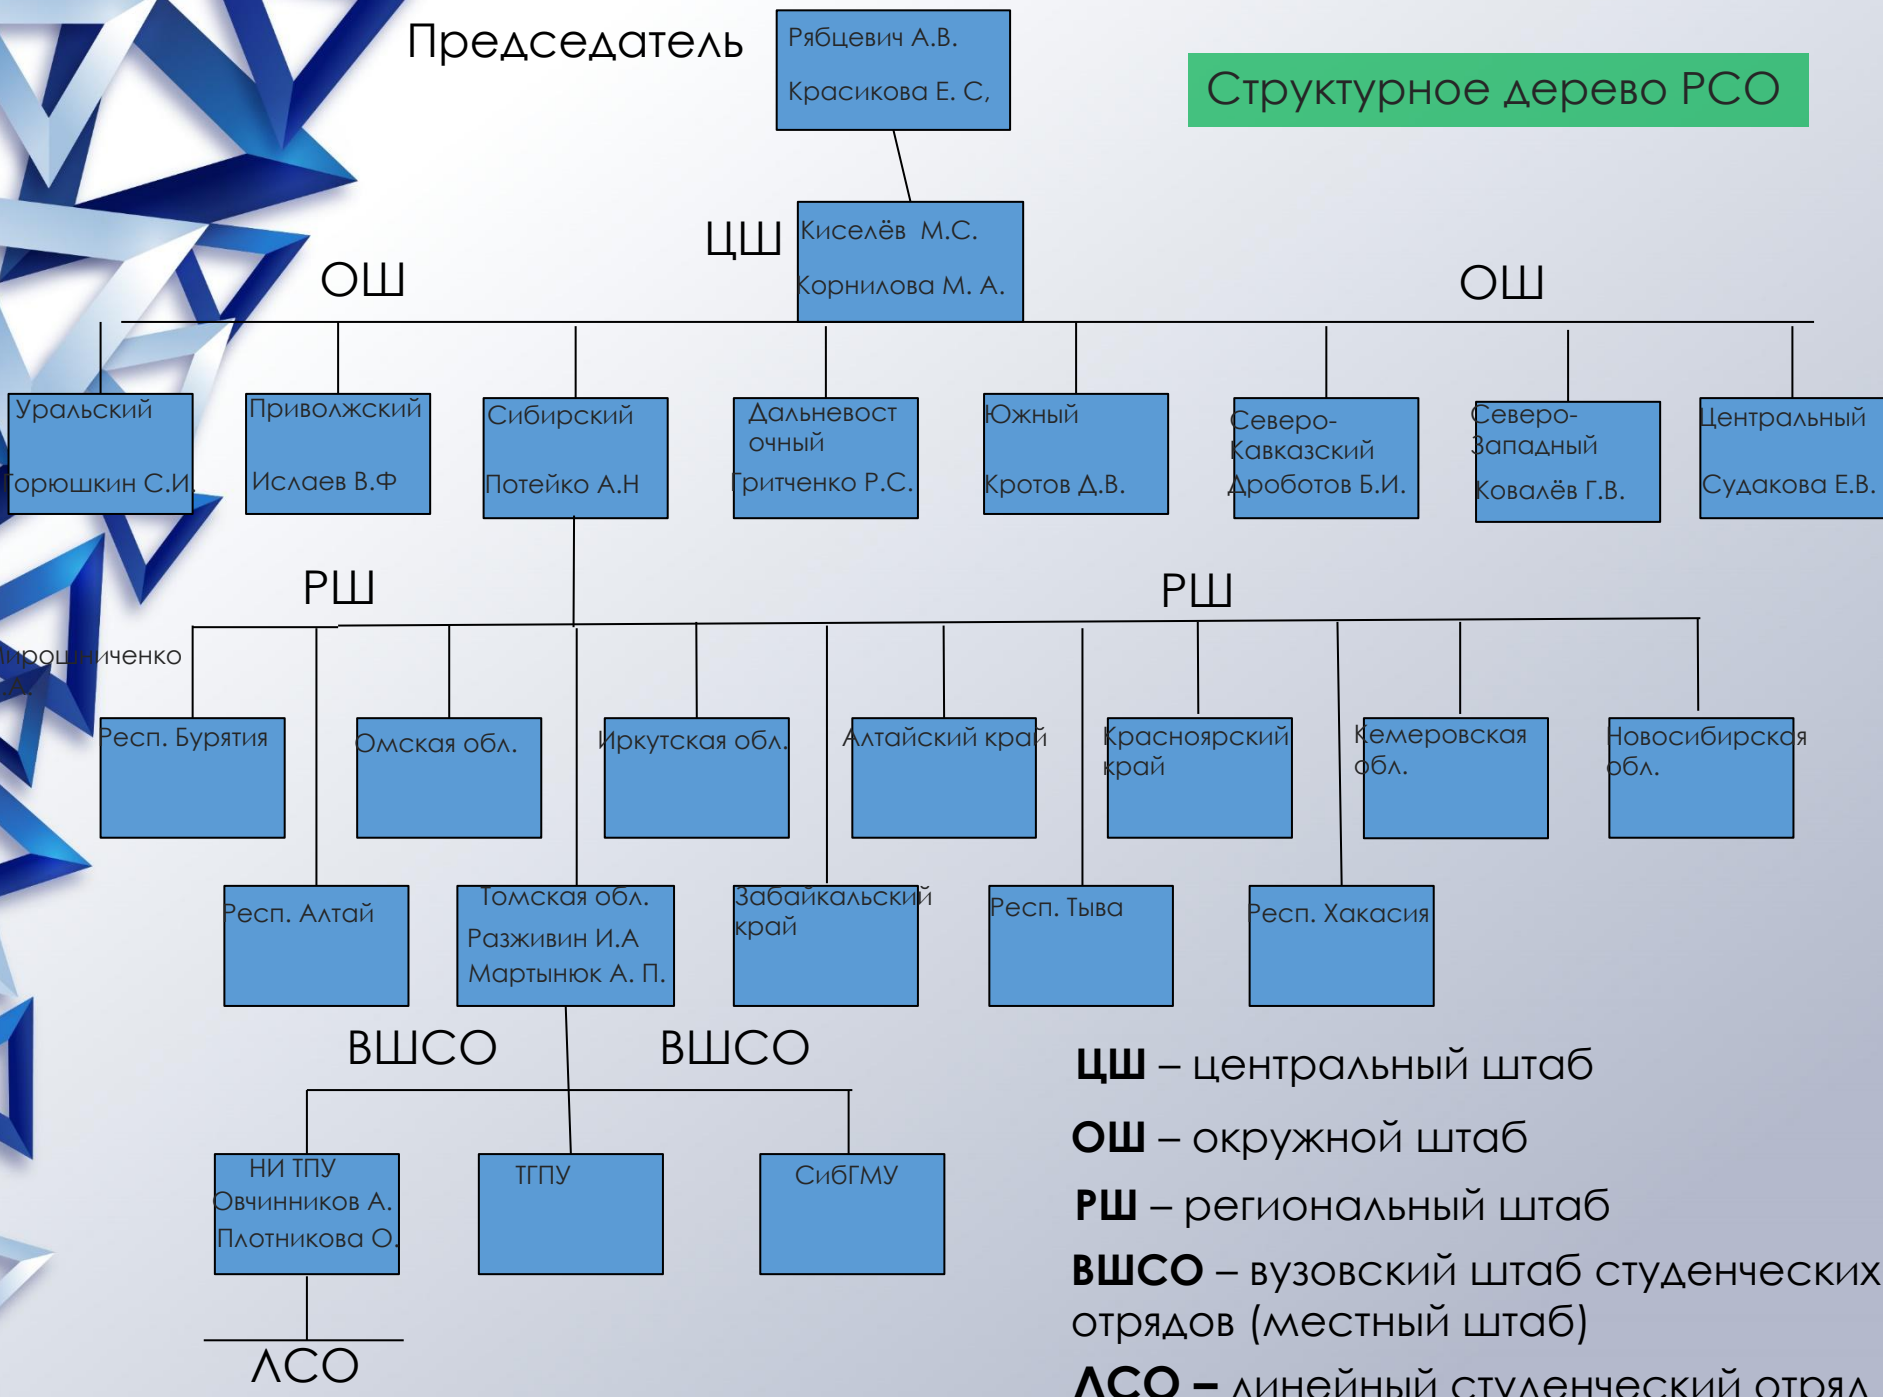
Председатель

Рябцевич А.В.
Красикова Е. С,

Структурное дерево РСО

ЦШ

Киселёв М.С.
Корнилова М. А.

ОШ

ОШ

Уральский
Горюшкин С.И.

Приволжский
Ислаев В.Ф

Сибирский
Потейко А.Н

Дальневосточный
Гритченко Р.С.

Южный
Кротов Д.В.

Северо-Кавказский
Дроботов Б.И.

Северо-Западный
Ковалёв Г.В.

Центральный
Судакова Е.В.

РШ

РШ

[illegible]ирошниченко
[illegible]А.

Респ. Бурятия

Омская обл.

Иркутская обл.

Алтайский край

Красноярский край

Кемеровская обл.

Новосибирская обл.

Респ. Алтай

Томская обл.
Разживин И.А
Мартынюк А. П.

Забайкальский край

Респ. Тыва

Респ. Хакасия

ВШСО

ВШСО

НИ ТПУ
Овчинников А.
Плотникова О.

ТГПУ

СибГМУ

ЛСО

**ЦШ** – центральный штаб
**ОШ** – окружной штаб
**РШ** – региональный штаб
**ВШСО** – вузовский штаб студенческих отрядов (местный штаб)
**ЛСО –** линейный студенческий отряд